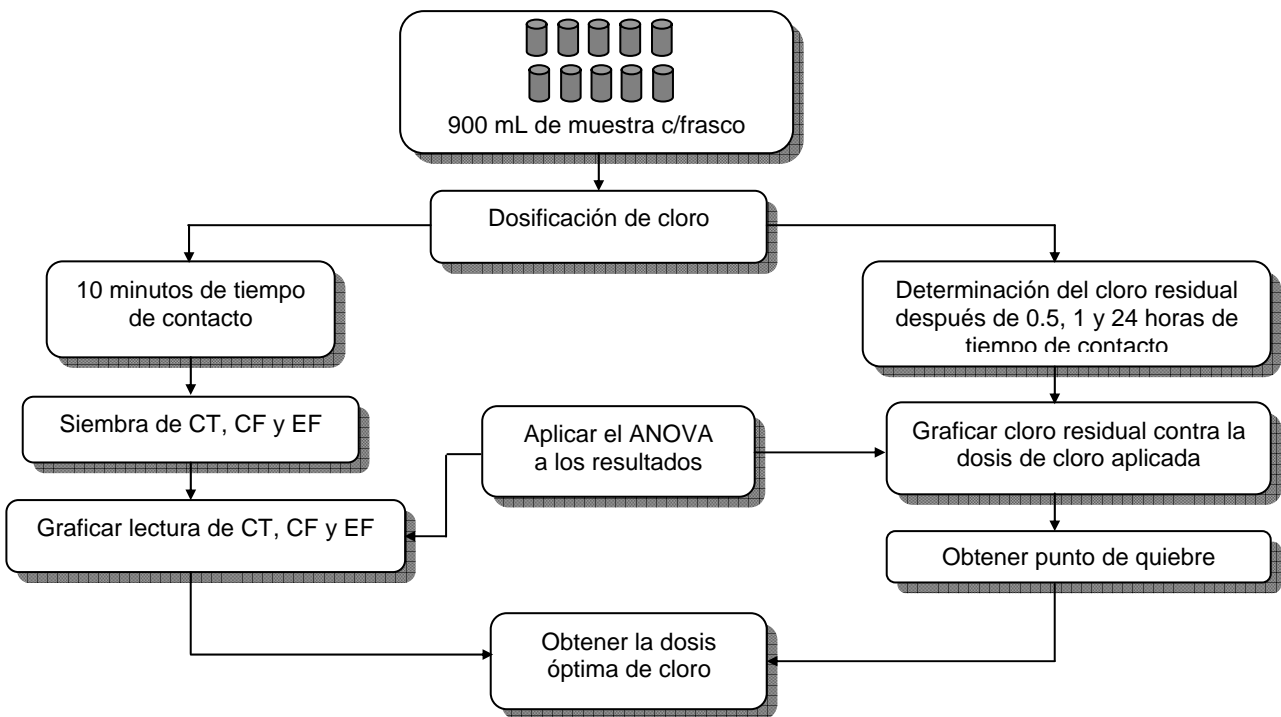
900 mL de muestra c/frasco

Dosificación de cloro

10 minutos de tiempo de contacto

Siembra de CT, CF y EF

Graficar lectura de CT, CF y EF

Aplicar el ANOVA a los resultados

Determinación del cloro residual después de 0.5, 1 y 24 horas de tiempo de contacto

Graficar cloro residual contra la dosis de cloro aplicada

Obtener punto de quiebre

Obtener la dosis óptima de cloro